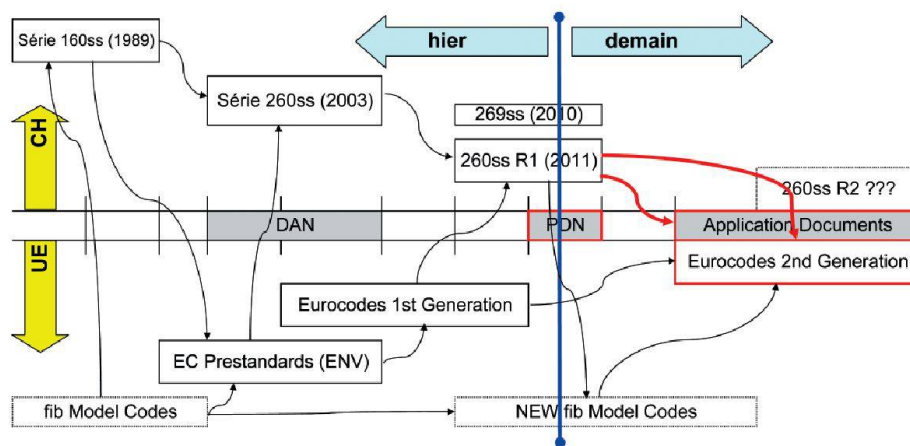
hier

demain

Série 160ss (1989)

Série 260ss (2003)

269ss (2010)

260ss R1 (2011)

260ss R2 ???

CH

DAN

PDN

Application Documents

UE

Eurocodes 2nd Generation

Eurocodes 1st Generation

EC Prestandards (ENV)

fib Model Codes

NEW fib Model Codes